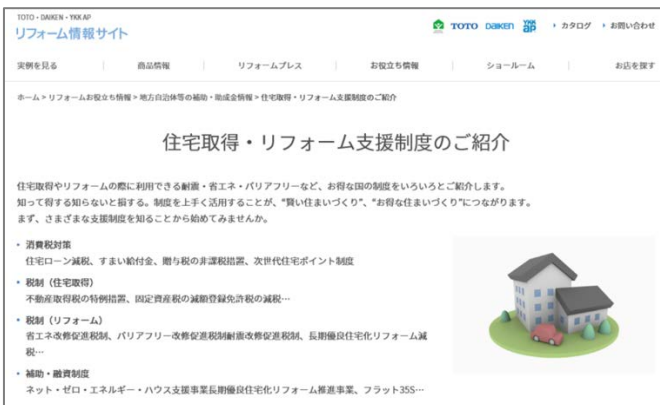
TOTO・DAIKEN・YKK AP
リフォーム情報サイト

TOTO DAIKEN YKK ap　› カタログ　› お問い合わせ

実例を見る　商品情報　リフォームプレス　お役立ち情報　ショールーム　お店を探す

ホーム > リフォームお役立ち情報 > 地方自治体等の補助・助成金情報 > 住宅取得・リフォーム支援制度のご紹介

住宅取得・リフォーム支援制度のご紹介

住宅取得やリフォームの際に利用できる耐震・省エネ・バリアフリーなど、お得な国の制度をいろいろとご紹介します。
知って得する知らないと損する。制度を上手く活用することが、"賢い住まいづくり"、"お得な住まいづくり"につながります。
まず、さまざまな支援制度を知ることから始めてみませんか。

• 消費税対策
住宅ローン減税、すまい給付金、贈与税の非課税措置、次世代住宅ポイント制度

• 税制（住宅取得）
不動産取得税の特例措置、固定資産税の減額登録免許税の減税…

• 税制（リフォーム）
省エネ改修促進税制、バリアフリー改修促進税制耐震改修促進税制、長期優良住宅化リフォーム減税…

• 補助・融資制度
ネット・ゼロ・エネルギー・ハウス支援事業長期優良住宅化リフォーム推進事業、フラット35S…